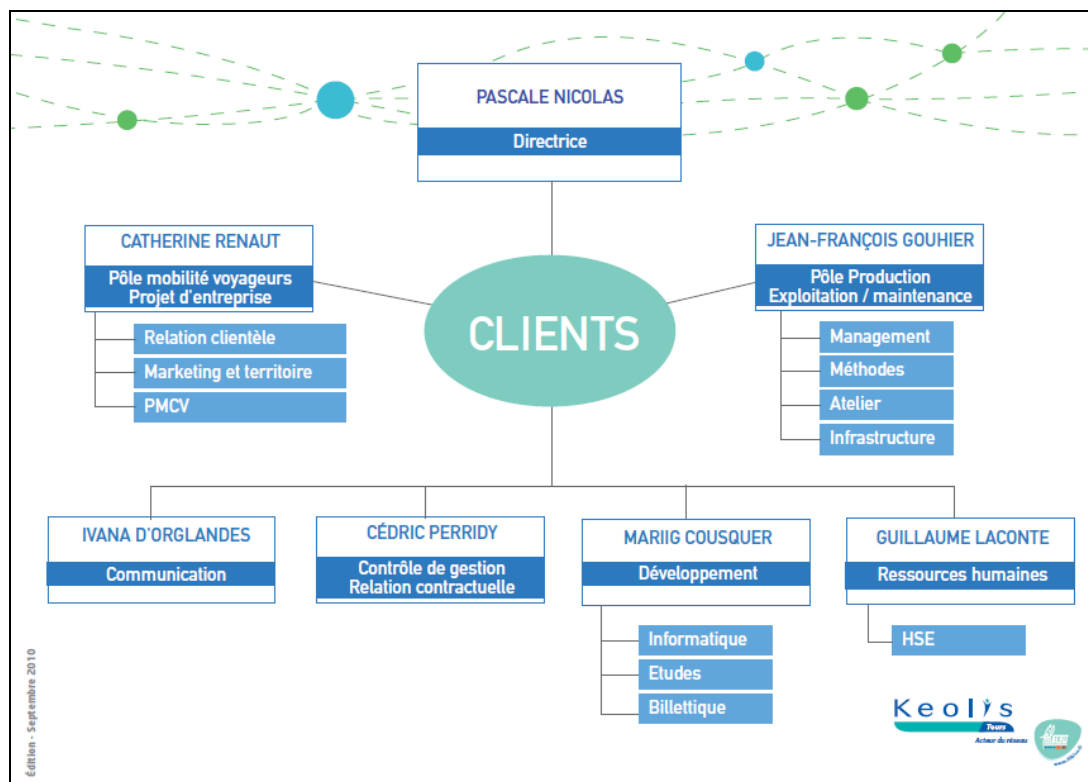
PASCALE NICOLAS

Directrice

CATHERINE RENAUT

Pôle mobilité voyageurs
Projet d'entreprise

Relation clientèle

Marketing et territoire

PMCV

CLIENTS

JEAN-FRANÇOIS GOUHIER

Pôle Production
Exploitation / maintenance

Management

Méthodes

Atelier

Infrastructure

IVANA D'ORGLANDES

Communication

CÉDRIC PERRIDY

Contrôle de gestion
Relation contractuelle

MARIIG COUSQUER

Développement

Informatique

Etudes

Billettique

GUILLAUME LACONTE

Ressources humaines

HSE

Édition - Septembre 2010

Keolis Tours
Acteur du réseau

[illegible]